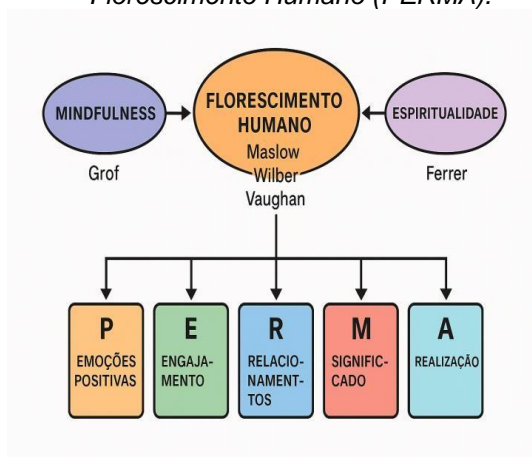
Florescimento Humano (PERMA).

MINDFULNESS

Grof

FLORESCIMENTO HUMANO
Maslow
Wilber
Vaughan

ESPIRITUALIDADE

Ferrer

P
EMOÇÕES POSITIVAS

E
ENGAJAMENTO

R
RELACIONAMENTOS

M
SIGNIFICADO

A
REALIZAÇÃO